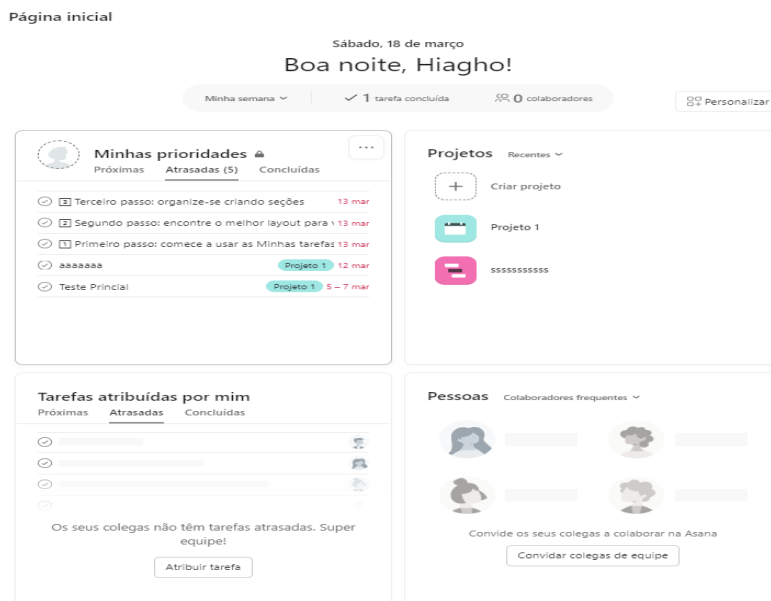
Página inicial

Sábado, 18 de março

Boa noite, Hiagho!

Minha semana ⌄ ✓ 1 tarefa concluída 0 colaboradores

Personalizar

Minhas prioridades

...

Próximas Atrasadas (5) Concluídas

3 Terceiro passo: organize-se criando seções 13 mar

2 Segundo passo: encontre o melhor layout para v 13 mar

1 Primeiro passo: comece a usar as Minhas tarefas 13 mar

aaaaaaa Projeto 1 12 mar

Teste Princial Projeto 1 5 – 7 mar

Projetos Recentes ⌄

Criar projeto

Projeto 1

sssssssssss

Tarefas atribuídas por mim

Próximas Atrasadas Concluídas

Os seus colegas não têm tarefas atrasadas. Super equipe!

Atribuir tarefa

Pessoas Colaboradores frequentes ⌄

Convide os seus colegas a colaborar na Asana

Convidar colegas de equipe